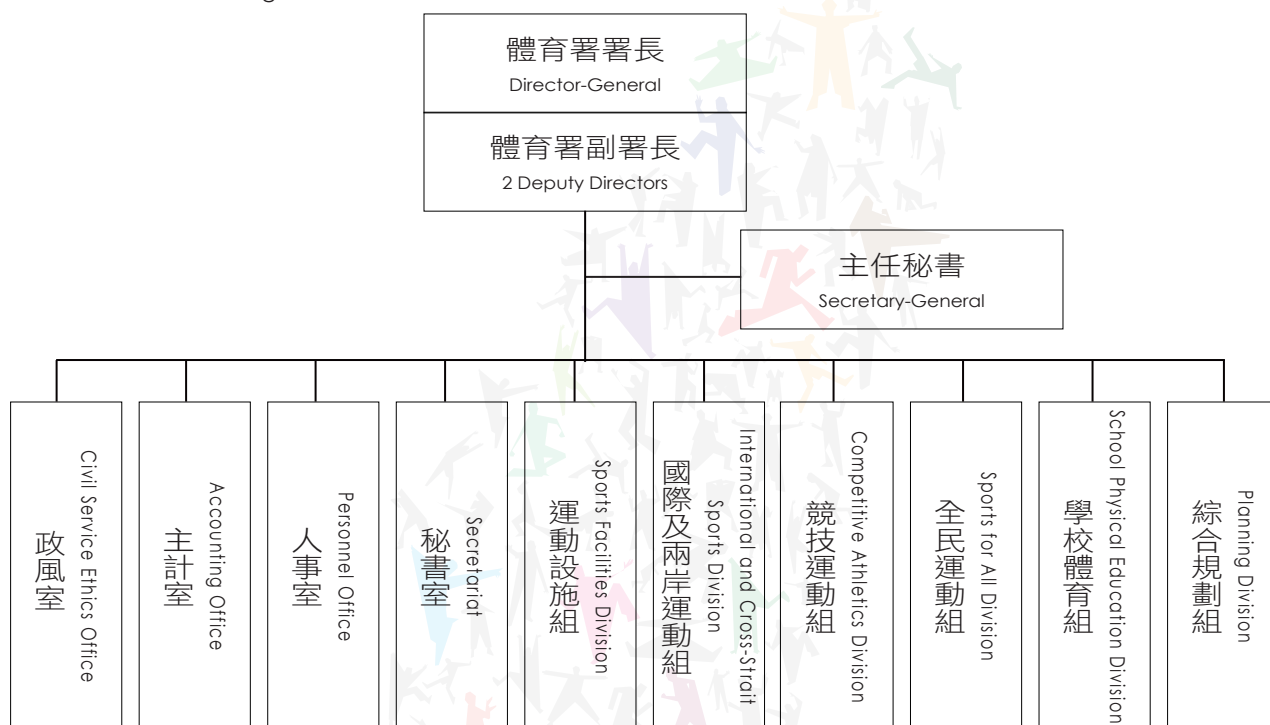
體育署署長
Director-General

體育署副署長
2 Deputy Directors

主任秘書
Secretary-General

政風室
Civil Service Ethics Office

主計室
Accounting Office

人事室
Personnel Office

秘書室
Secretariat

運動設施組
Sports Facilities Division

國際及兩岸運動組
International and Cross-Strait Sports Division

競技運動組
Competitive Athletics Division

全民運動組
Sports for All Division

學校體育組
School Physical Education Division

綜合規劃組
Planning Division